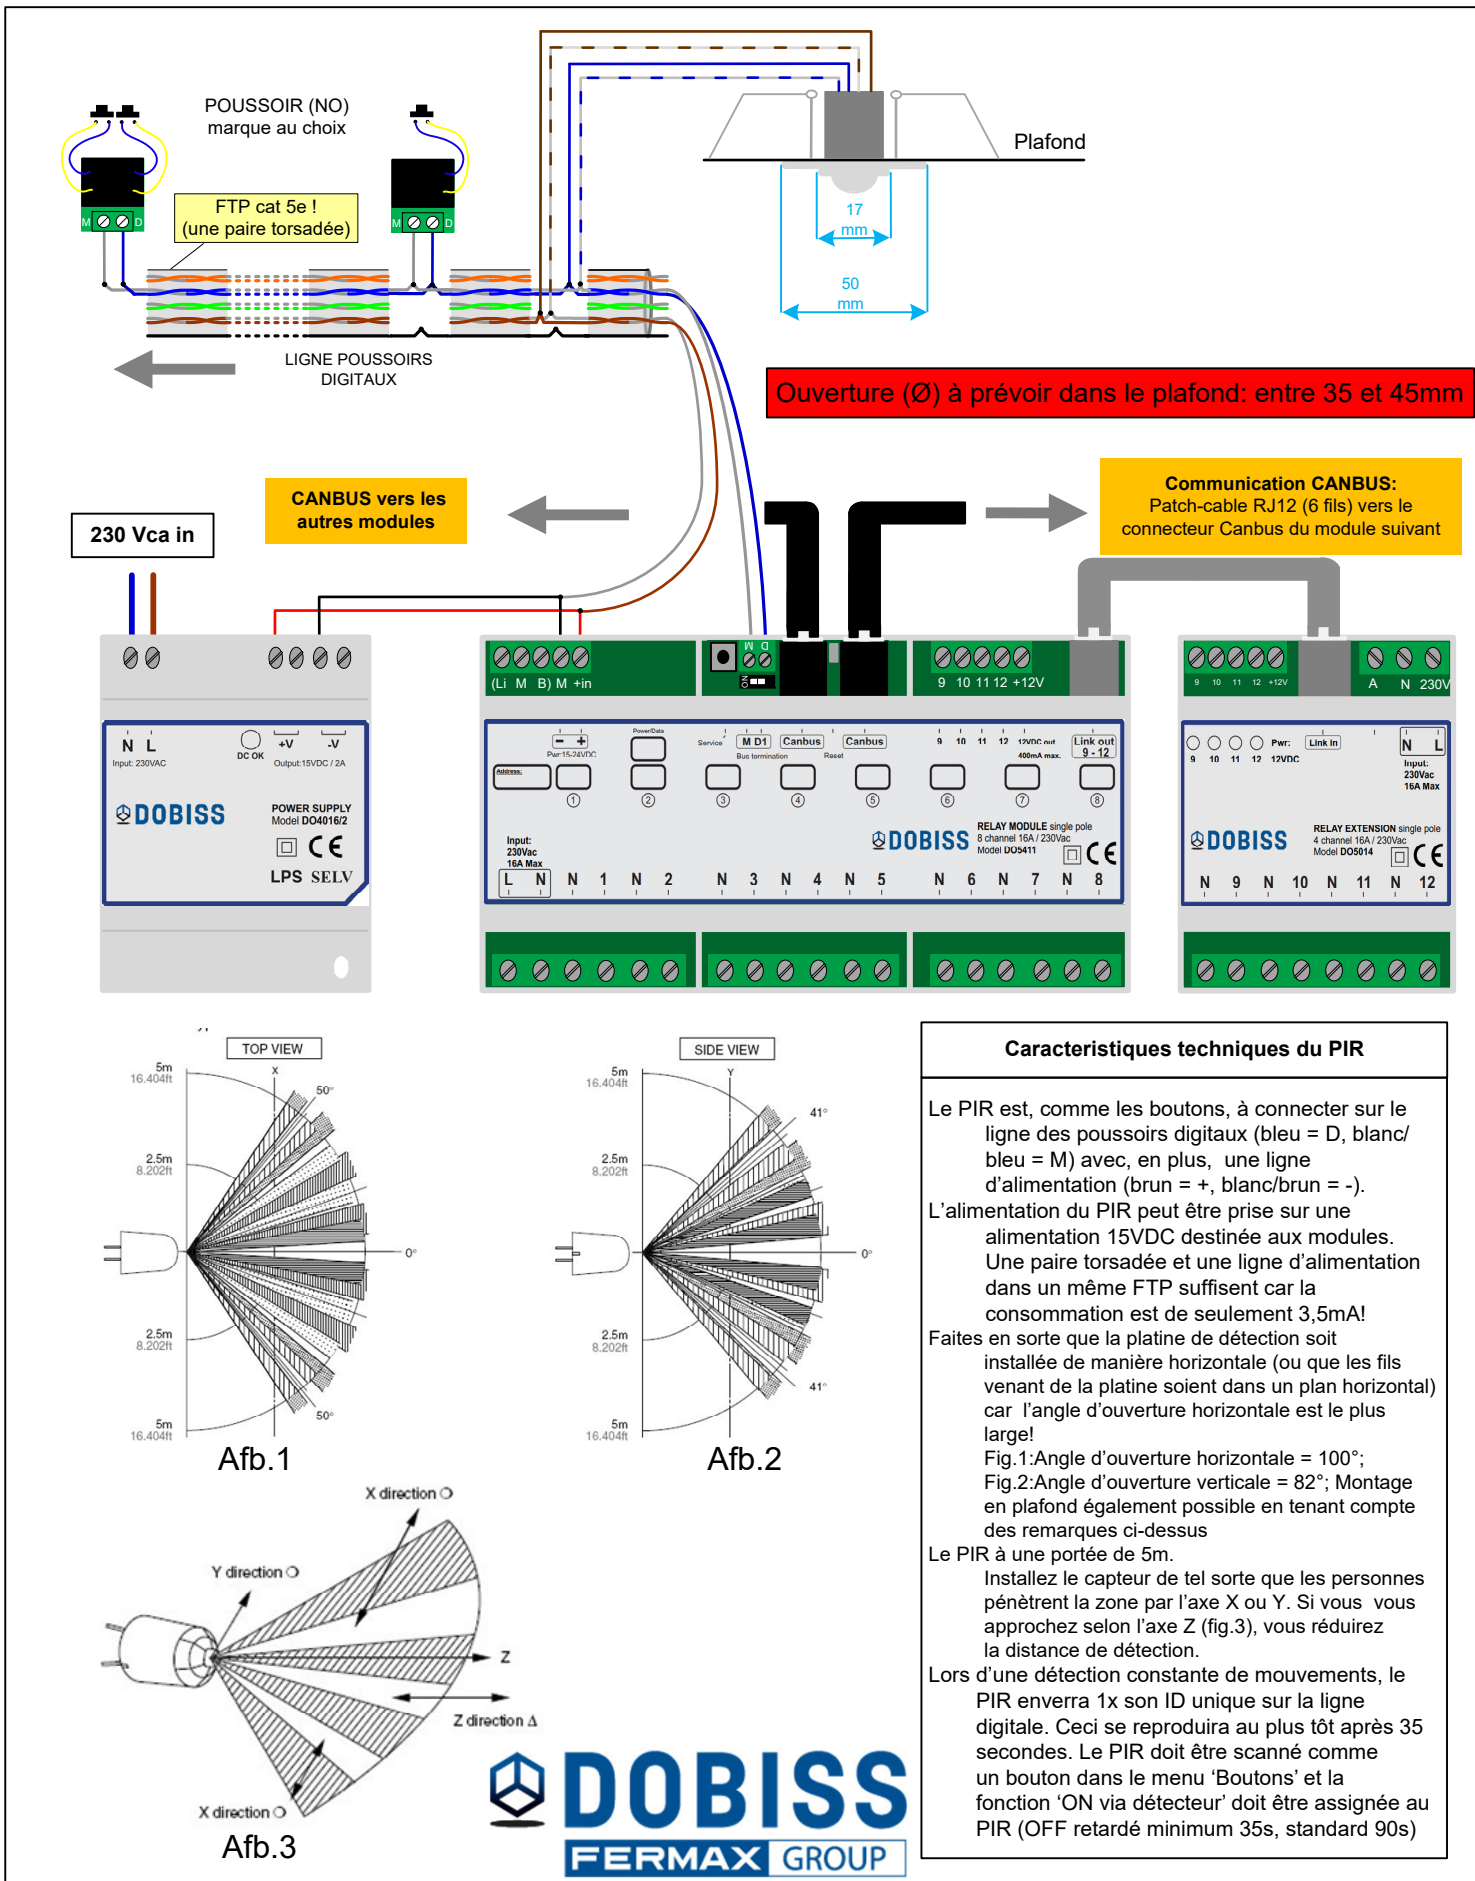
POUSSOIR (NO)
marque au choix

M D M D

FTP cat 5e !
(une paire torsadée)

Plafond

17 mm

50 mm

LIGNE POUSSOIRS DIGITAUX

Ouverture (Ø) à prévoir dans le plafond: entre 35 et 45mm

CANBUS vers les autres modules

Communication CANBUS:
Patch-cable RJ12 (6 fils) vers le connecteur Canbus du module suivant

230 Vca in

N L
Input: 230VAC
DC OK
+V -V
Output:15VDC / 2A
DOBISS
POWER SUPPLY
Model DO4016/2
LPS SELV

(Li M B) M +in
9 10 11 12 +12V
Pwr:15-24VDC
Power/Data
Service
M D1
Canbus
Canbus
Bus termination
Reset
9 10 11 12 12VDC out 400mA max.
Link out 9 - 12
Address:
① ② ③ ④ ⑤ ⑥ ⑦ ⑧
Input: 230Vac 16A Max
DOBISS
RELAY MODULE single pole
8 channel 16A / 230Vac
Model DO5411
L N N 1 N 2 N 3 N 4 N 5 N 6 N 7 N 8

9 10 11 12 +12V
A N 230V
Pwr:
Link in
9 10 11 12 12VDC
N L
Input: 230Vac 16A Max
DOBISS
RELAY EXTENSION single pole
4 channel 16A / 230Vac
Model DO5014
N 9 N 10 N 11 N 12

TOP VIEW
5m 16.404ft
2.5m 8.202ft
2.5m 8.202ft
5m 16.404ft
X
50°
0°
50°
Afb.1

SIDE VIEW
5m 16.404ft
2.5m 8.202ft
2.5m 8.202ft
5m 16.404ft
Y
41°
0°
41°
Afb.2

X direction ○
Y direction ○
Z
Z direction Δ
X direction ○
Afb.3

DOBISS
FERMAX GROUP

Caracteristiques techniques du PIR

Le PIR est, comme les boutons, à connecter sur le ligne des poussoirs digitaux (bleu = D, blanc/ bleu = M) avec, en plus, une ligne d'alimentation (brun = +, blanc/brun = -).
L'alimentation du PIR peut être prise sur une alimentation 15VDC destinée aux modules. Une paire torsadée et une ligne d'alimentation dans un même FTP suffisent car la consommation est de seulement 3,5mA!
Faites en sorte que la platine de détection soit installée de manière horizontale (ou que les fils venant de la platine soient dans un plan horizontal) car l'angle d'ouverture horizontale est le plus large!
Fig.1:Angle d'ouverture horizontale = 100°;
Fig.2:Angle d'ouverture verticale = 82°; Montage en plafond également possible en tenant compte des remarques ci-dessus
Le PIR à une portée de 5m.
Installez le capteur de tel sorte que les personnes pénètrent la zone par l'axe X ou Y. Si vous vous approchez selon l'axe Z (fig.3), vous réduirez la distance de détection.
Lors d'une détection constante de mouvements, le PIR enverra 1x son ID unique sur la ligne digitale. Ceci se reproduira au plus tôt après 35 secondes. Le PIR doit être scanné comme un bouton dans le menu 'Boutons' et la fonction 'ON via détecteur' doit être assignée au PIR (OFF retardé minimum 35s, standard 90s)